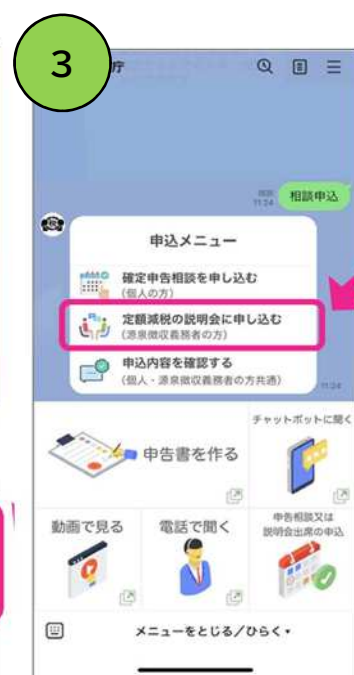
3

庁

既読
11:24

相談申込

申込メニュー

確定申告相談を申し込む
(個人の方)

定額減税の説明会に申し込む
(源泉徴収義務者の方)

申込内容を確認する
(個人・源泉徴収義務者の方共通)

11:24

申告書を作る

チャットボットに聞く

動画で見る

電話で聞く

申告相談又は
説明会出席の申込

メニューをとじる/ひらく▾